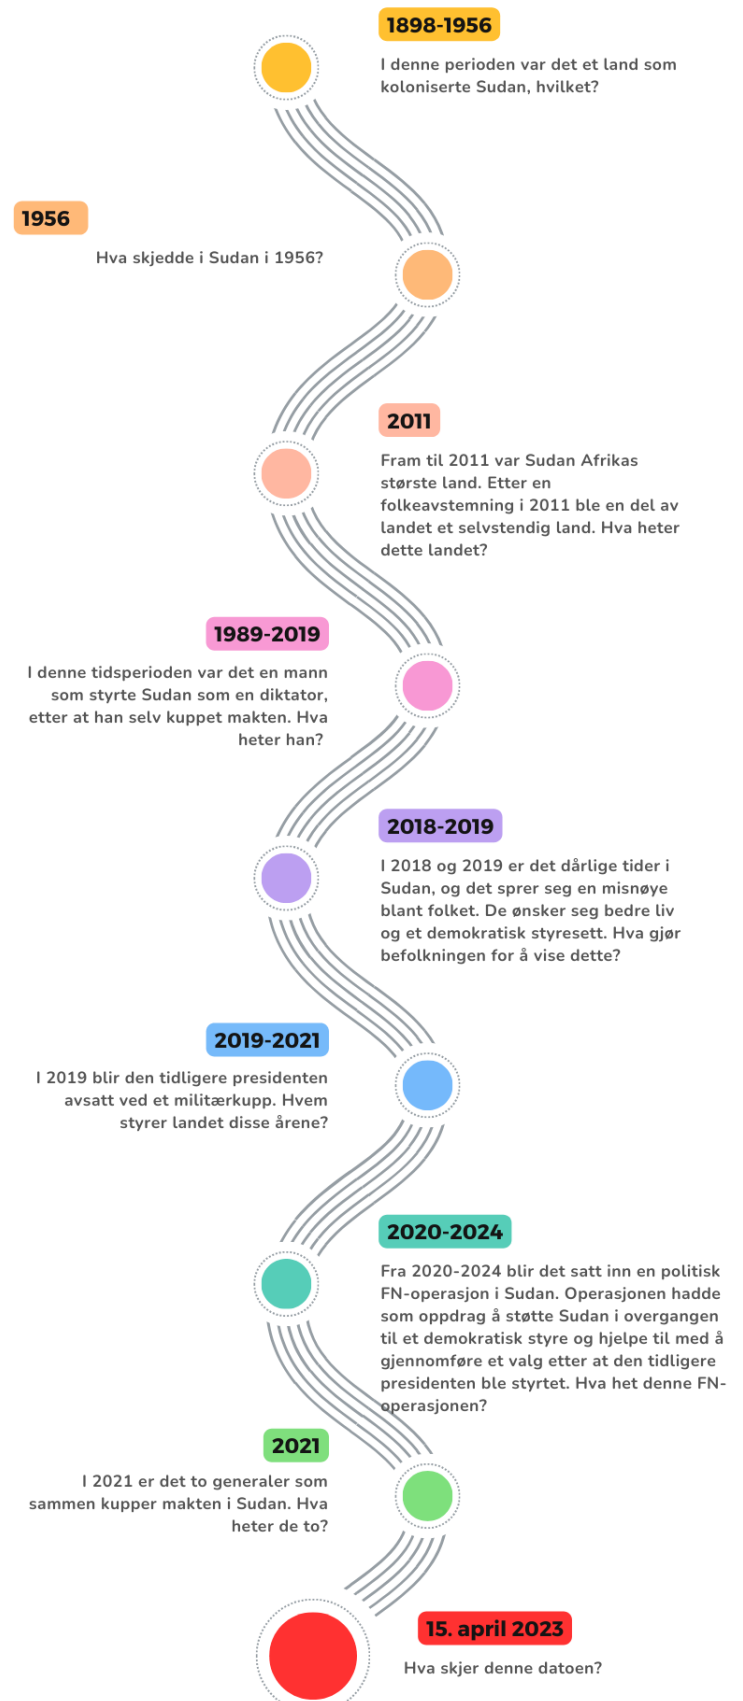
1898-1956

I denne perioden var det et land som koloniserte Sudan, hvilket?

1956

Hva skjedde i Sudan i 1956?

2011

Fram til 2011 var Sudan Afrikas største land. Etter en folkeavstemning i 2011 ble en del av landet et selvstendig land. Hva heter dette landet?

1989-2019

I denne tidsperioden var det en mann som styrte Sudan som en diktator, etter at han selv kuppet makten. Hva heter han?

2018-2019

I 2018 og 2019 er det dårlige tider i Sudan, og det sprer seg en misnøye blant folket. De ønsker seg bedre liv og et demokratisk styresett. Hva gjør befolkningen for å vise dette?

2019-2021

I 2019 blir den tidligere presidenten avsatt ved et militærkupp. Hvem styrer landet disse årene?

2020-2024

Fra 2020-2024 blir det satt inn en politisk FN-operasjon i Sudan. Operasjonen hadde som oppdrag å støtte Sudan i overgangen til et demokratisk styre og hjelpe til med å gjennomføre et valg etter at den tidligere presidenten ble styrtet. Hva het denne FN-operasjonen?

2021

I 2021 er det to generaler som sammen kupper makten i Sudan. Hva heter de to?

15. april 2023

Hva skjer denne datoen?